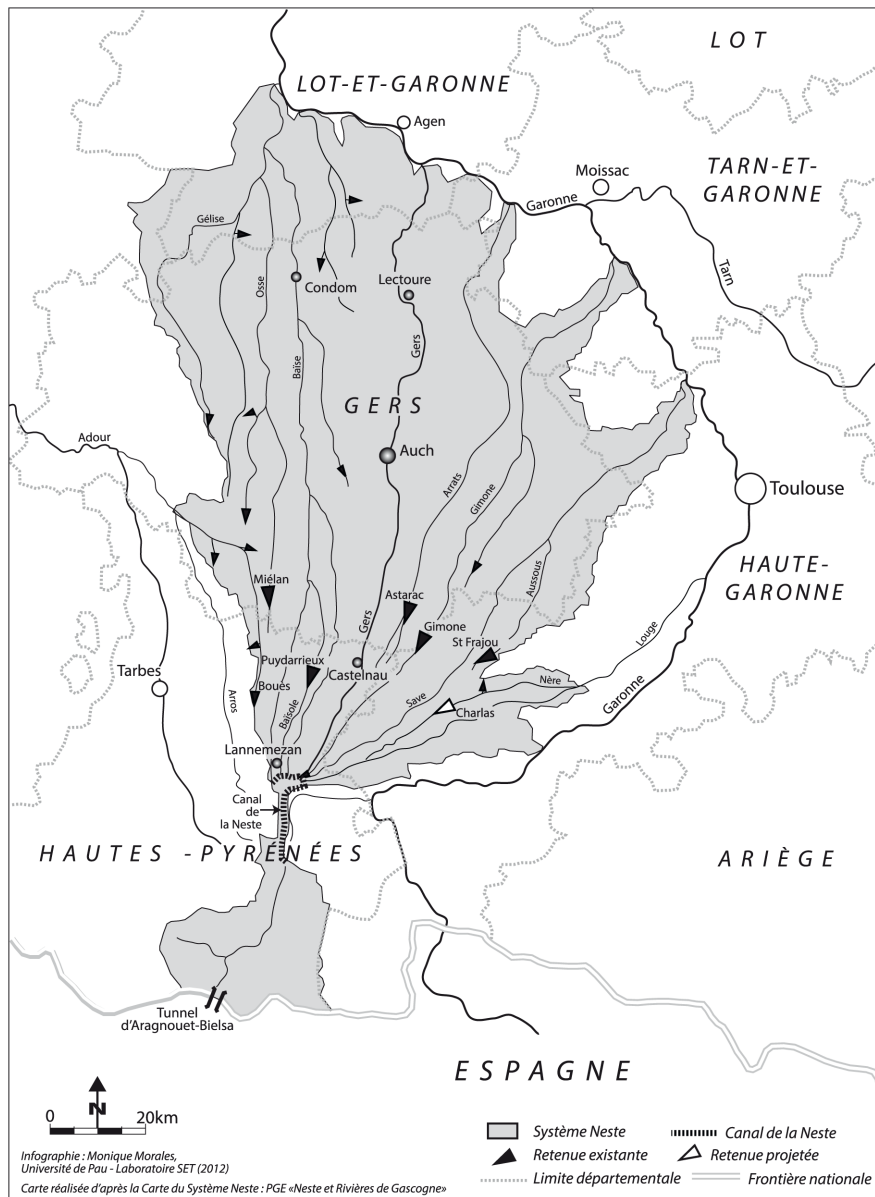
LOT

LOT-ET-GARONNE

Agen

Moissac

TARN-ET-GARONNE

Garonne

Tarn

Gélise

Osse

Condom

Lectoure

Gers

Baïse

GERS

Adour

Auch

Arrats

Gimone

Toulouse

HAUTE-GARONNE

Aussous

Miélan

Astarac

Gers

Gimone

St Frajou

Louge

Puydarrieux

Castelnau

Nère

Tarbes

Arros

Boues

Baïsole

Save

Charlas

Garonne

Lannemezan

Canal de la Neste

HAUTES-PYRÉNÉES

ARIÈGE

Tunnel d'Aragnouet-Bielsa

ESPAGNE

N

0

20km

Infographie : Monique Morales, Université de Pau - Laboratoire SET (2012)

Carte réalisée d'après la Carte du Système Neste : PGE «Neste et Rivières de Gascogne»

Système Neste

Canal de la Neste

Retenue existante

Retenue projetée

Limite départementale

Frontière nationale